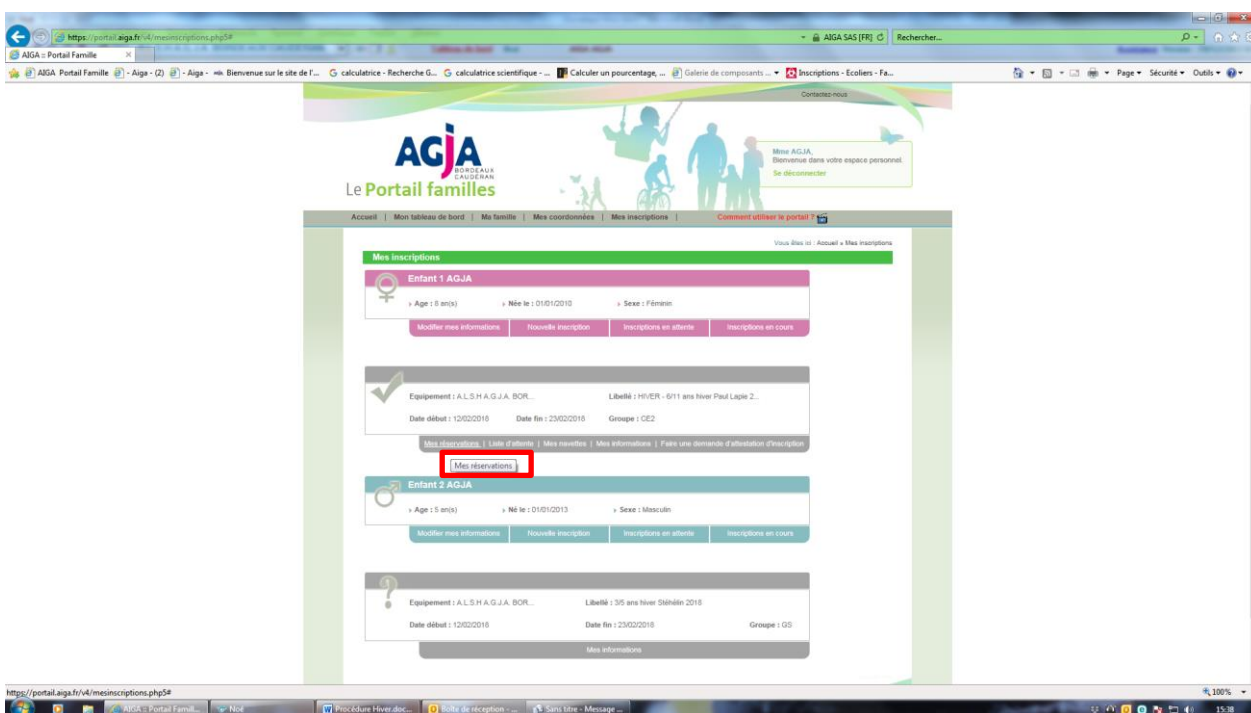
https://portail.aiga.fr/v4/mesinscriptions.php5#

AIGA SAS [FR] Rechercher...

AIGA :: Portail Famille ×

AIGA Portail Famille | Aiga - (2) | Aiga - | Bienvenue sur le site de l'... | calculatrice - Recherche G... | calculatrice scientifique - ... | Calculer un pourcentage, ... | Galerie de composants ... | Inscriptions - Ecoliers - Fa...

Page ▾ Sécurité ▾ Outils ▾

Contactez-nous

AGJA BORDEAUX CAUDERAN

Le Portail familles

Mme AGJA,
Bienvenue dans votre espace personnel.
Se déconnecter

Accueil | Mon tableau de bord | Ma famille | Mes coordonnées | Mes inscriptions | Comment utiliser le portail ?

Vous êtes ici : Accueil » Mes inscriptions

Mes inscriptions

Enfant 1 AGJA

Age : 8 an(s) Née le : 01/01/2010 Sexe : Féminin

Modifier mes informations | Nouvelle inscription | Inscriptions en attente | Inscriptions en cours

Equipement : A.L.S.H A.G.J.A. BOR... Libellé : HIVER - 6/11 ans hiver Paul Lapie 2...

Date début : 12/02/2018 Date fin : 23/02/2018 Groupe : CE2

Mes réservations | Liste d'attente | Mes navettes | Mes informations | Faire une demande d'attestation d'inscription

Mes réservations

Enfant 2 AGJA

Age : 5 an(s) Né le : 01/01/2013 Sexe : Masculin

Modifier mes informations | Nouvelle inscription | Inscriptions en attente | Inscriptions en cours

Equipement : A.L.S.H A.G.J.A. BOR... Libellé : 3/5 ans hiver Sténélin 2018

Date début : 12/02/2018 Date fin : 23/02/2018 Groupe : GS

Mes informations

https://portail.aiga.fr/v4/mesinscriptions.php5#

100%

AIGA :: Portail Famill... | Noé | Procédure Hiver.doc... | Boîte de réception - ... | Sans titre - Message ...

15:38